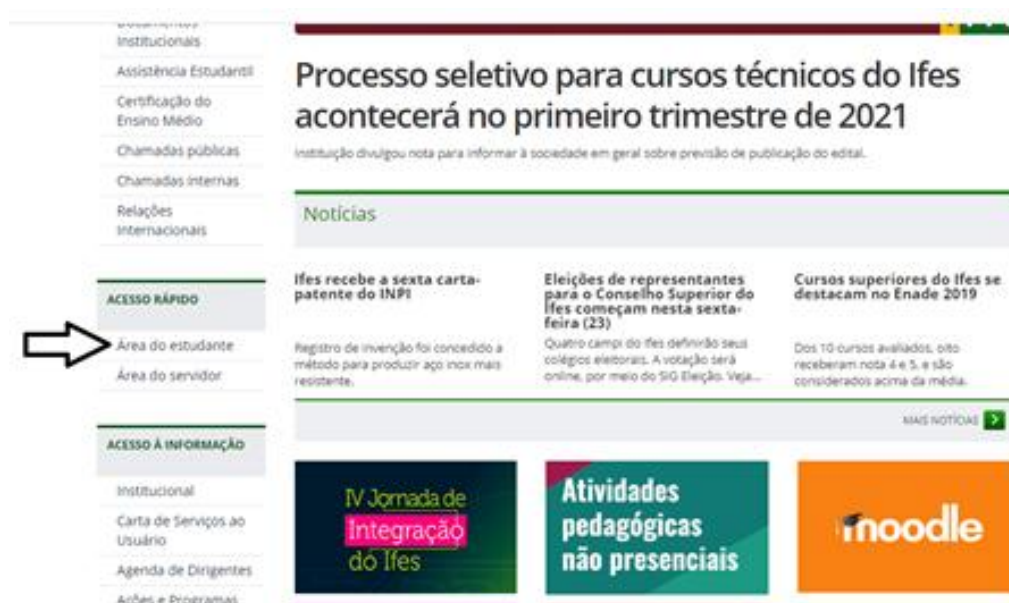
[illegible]
Institucionais
Assistência Estudantil
Certificação do Ensino Médio
Chamadas públicas
Chamadas internas
Relações Internacionais

ACESSO RÁPIDO
Área do estudante
Área do servidor

ACESSO À INFORMAÇÃO
Institucional
Carta de Serviços ao Usuário
Agenda de Dirigentes
Ações e Programas

Processo seletivo para cursos técnicos do Ifes acontecerá no primeiro trimestre de 2021

Instituição divulgou nota para informar à sociedade em geral sobre previsão de publicação do edital.

Notícias

Ifes recebe a sexta carta-patente do INPI

Registro de invenção foi concedido a método para produzir aço inox mais resistente.

Eleições de representantes para o Conselho Superior do Ifes começam nesta sexta-feira (23)

Quatro campi do Ifes definirão seus colégios eleitorais. A votação será online, por meio do SIG Eleição. Veja...

Cursos superiores do Ifes se destacam no Enade 2019

Dos 10 cursos avaliados, oito receberam nota 4 e 5, e são considerados acima da média.

MAIS NOTÍCIAS

IV Jornada de Integração do Ifes

Atividades pedagógicas não presenciais

moodle